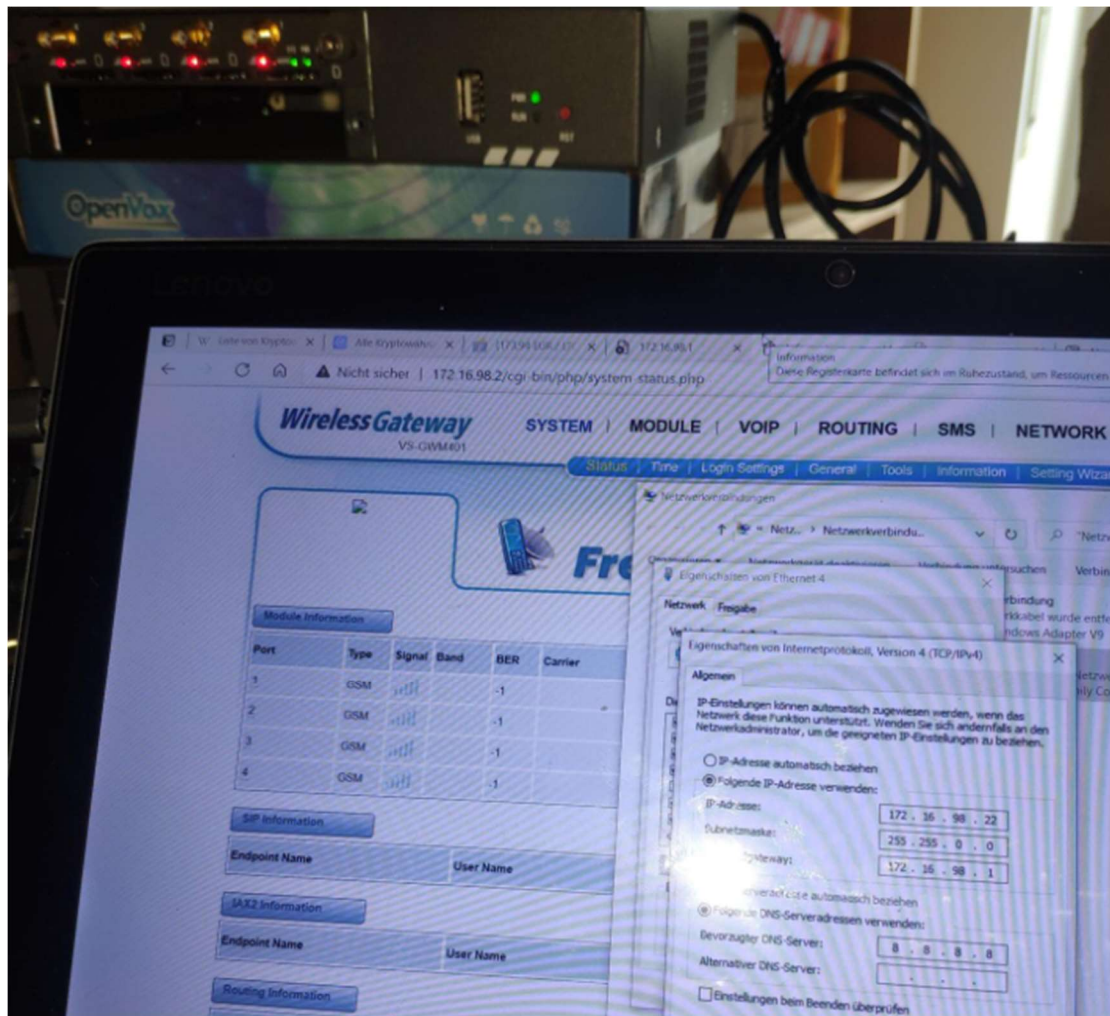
PWR
RUN
RST
USB

OpenVox

Lenovo

W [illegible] | Alle Kryptowähr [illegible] | 172.16.98.1 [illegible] | 172.16.98.1

Information
Diese Registerkarte befindet sich im Ruhezustand, um Ressourcen

Nicht sicher | 172.16.98.2/cgi-bin/php/system-status.php

Wireless Gateway
VS-GWM401

SYSTEM | MODULE | VOIP | ROUTING | SMS | NETWORK

Status | Time | Login Settings | General | Tools | Information | Setting Wiza

Fre

Module Information

| Port | Type | Signal | Band | BER | Carrier |
|---|---|---|---|---|---|
| 1 | GSM | | | -1 | |
| 2 | GSM | | | -1 | |
| 3 | GSM | | | -1 | |
| 4 | GSM | | | -1 | |

SIP Information

| Endpoint Name | User Name |
|---|---|

IAX2 Information

| Endpoint Name | User Name |
|---|---|

Routing Information

Netzwerkverbindungen
Netz... > Netzwerkverbindu...
"Netz
Organisieren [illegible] Verbindung untersuchen Verbin
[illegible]rbindung
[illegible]kkabel wurde entf
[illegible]ndows Adapter V9

Eigenschaften von Ethernet 4
Netzwerk Freigabe

Eigenschaften von Internetprotokoll, Version 4 (TCP/IPv4)
Allgemein
IP-Einstellungen können automatisch zugewiesen werden, wenn das Netzwerk diese Funktion unterstützt. Wenden Sie sich andernfalls an den Netzwerkadministrator, um die geeigneten IP-Einstellungen zu beziehen.
IP-Adresse automatisch beziehen
Folgende IP-Adresse verwenden:
IP-Adresse: 172 . 16 . 98 . 22
Subnetzmaske: 255 . 255 . 0 . 0
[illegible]gateway: 172 . 16 . 98 . 1
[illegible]serveradresse automatisch beziehen
Folgende DNS-Serveradressen verwenden:
Bevorzugter DNS-Server: 8 . 8 . 8 . 8
Alternativer DNS-Server: . . .
Einstellungen beim Beenden überprüfen